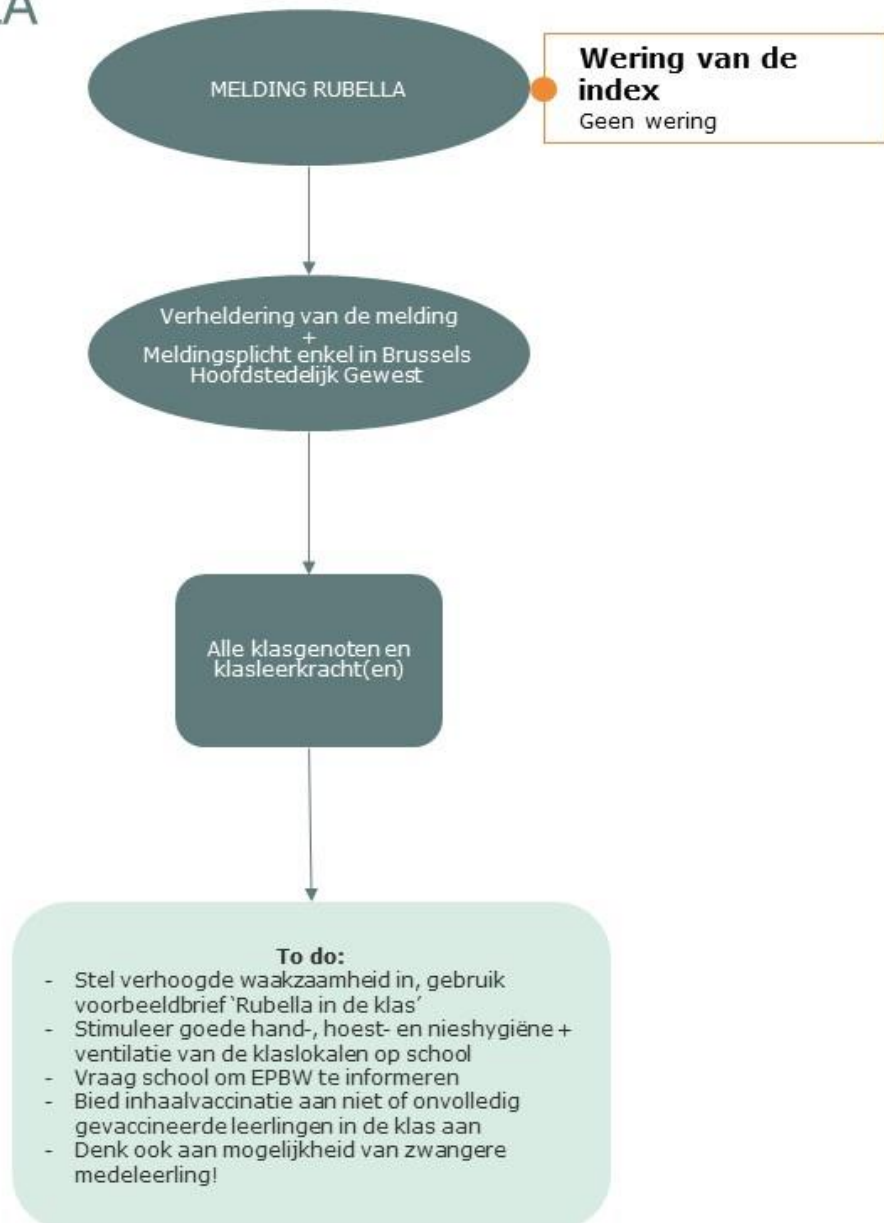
A

MELDING RUBELLA

**Wering van de index**
Geen wering

Verheldering van de melding
+
Meldingsplicht enkel in Brussels Hoofdstedelijk Gewest

Alle klasgenoten en klasleerkracht(en)

**To do:**
- Stel verhoogde waakzaamheid in, gebruik voorbeeldbrief `Rubella in de klas'
- Stimuleer goede hand-, hoest- en nieshygiëne + ventilatie van de klaslokalen op school
- Vraag school om EPBW te informeren
- Bied inhaalvaccinatie aan niet of onvolledig gevaccineerde leerlingen in de klas aan
- Denk ook aan mogelijkheid van zwangere medeleerling!